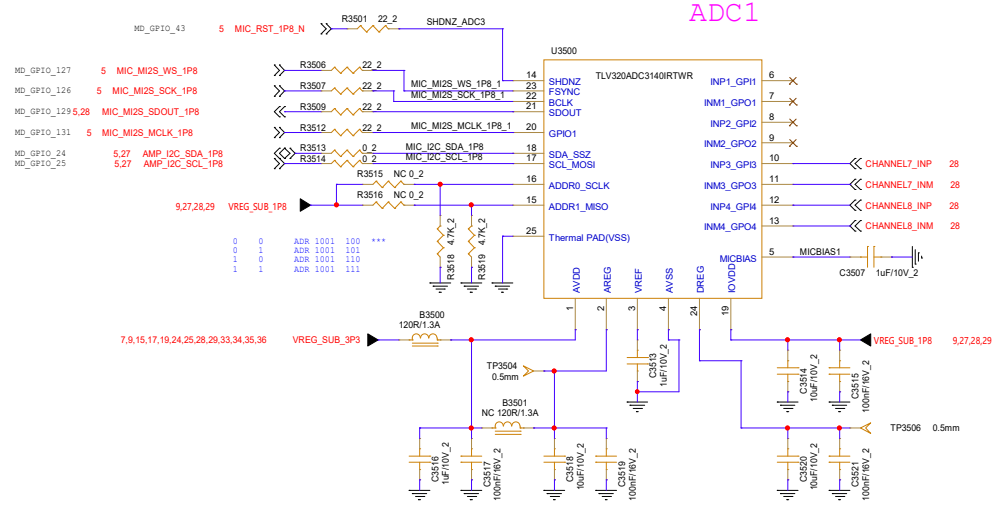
ADC1

MD_GPIO_43 5 MIC_RST_1P8_N R3501 22_2 SHDNZ_ADC3

U3500

MD_GPIO_127 5 MIC_MI2S_WS_1P8 R3506 22_2 MIC_MI2S_WS_1P8_1 14 SHDNZ
MD_GPIO_126 5 MIC_MI2S_SCK_1P8 R3507 22_2 MIC_MI2S_SCK_1P8_1 23 FSYNC
22 BCLK
MD_GPIO_129 5,28 MIC_MI2S_SDOUT_1P8 R3509 22_2 21 SDOUT
MD_GPIO_131 5 MIC_MI2S_MCLK_1P8 R3512 22_2 MIC_MI2S_MCLK_1P8_1 20 GPIO1
MD_GPIO_24 5,27 AMP_I2C_SDA_1P8 R3513 0_2 MIC_I2C_SDA_1P8 18 SDA_SSZ
MD_GPIO_25 5,27 AMP_I2C_SCL_1P8 R3514 0_2 MIC_I2C_SCL_1P8 17 SCL_MOSI
R3515 NC 0_2 16 ADDR0_SCLK
9,27,28,29 VREG_SUB_1P8 R3516 NC 0_2 15 ADDR1_MISO
25 Thermal PAD(VSS)
R3518 4.7K_2 R3519 4.7K_2

TLV320ADC3140IRTWR
6 INP1_GPI1
7 INM1_GPO1
8 INP2_GPI2
9 INM2_GPO2
10 INP3_GPI3 CHANNEL7_INP 28
11 INM3_GPO3 CHANNEL7_INM 28
12 INP4_GPI4 CHANNEL8_INP 28
13 INM4_GPO4 CHANNEL8_INM 28
5 MICBIAS MICBIAS1 C3507 1uF/10V_2

0 0 ADR 1001 100 ***
0 1 ADR 1001 101
1 0 ADR 1001 110
1 1 ADR 1001 111

AVDD AREG VREF AVSS DREG IOVDD
1 2 3 4 24 19

7,9,15,17,19,24,25,28,29,33,34,35,36 VREG_SUB_3P3 B3500 120R/1.3A
VREG_SUB_1P8 9,27,28,29
TP3504 0.5mm
C3513 1uF/10V_2
C3514 10uF/10V_2 C3515 100nF/16V_2
B3501 NC 120R/1.3A
TP3506 0.5mm
C3516 1uF/10V_2 C3517 100nF/16V_2 C3518 10uF/10V_2 C3519 100nF/16V_2
C3520 10uF/10V_2 C3521 100nF/16V_2